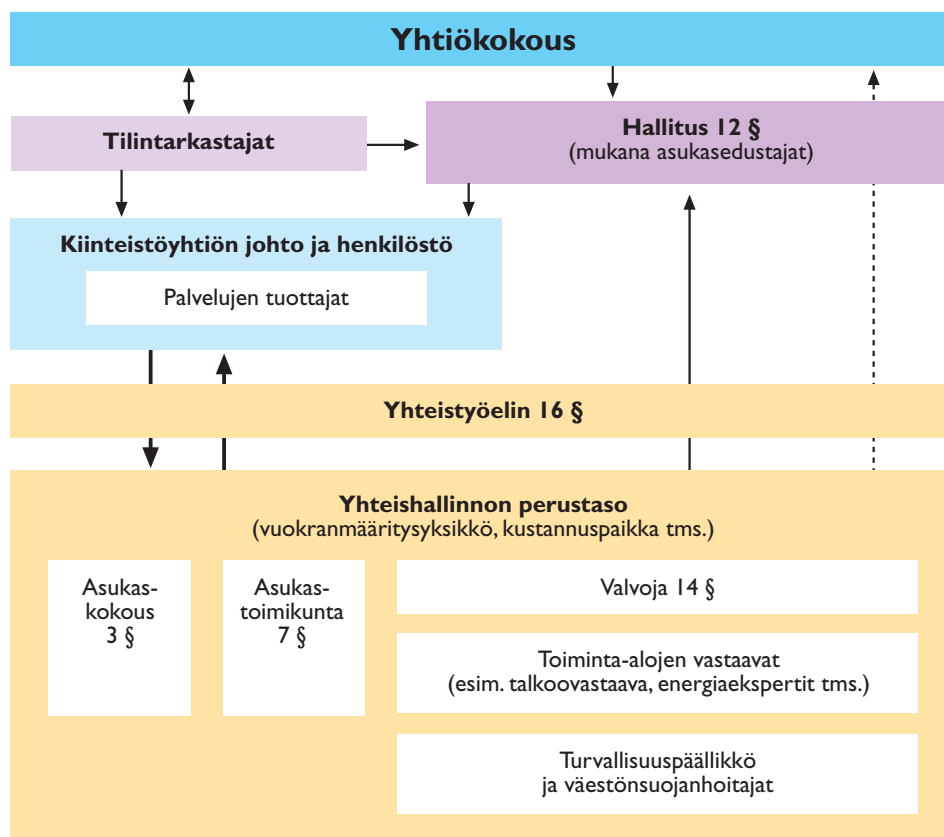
Yhtiökokous

Tilintarkastajat

Hallitus 12 §
(mukana asukasedustajat)

Kiinteistöyhtiön johto ja henkilöstö

Palvelujen tuottajat

Yhteistyöelin 16 §

Yhteishallinnon perustaso
(vuokranmääritysyksikkö, kustannuspaikka tms.)

Asukas-kokous
3 §

Asukas-toimikunta
7 §

Valvoja 14 §

Toiminta-alojen vastaavat
(esim. talkoovastaava, energiaekspertit tms.)

Turvallisuuspäällikkö
ja väestönsuojanhoitajat